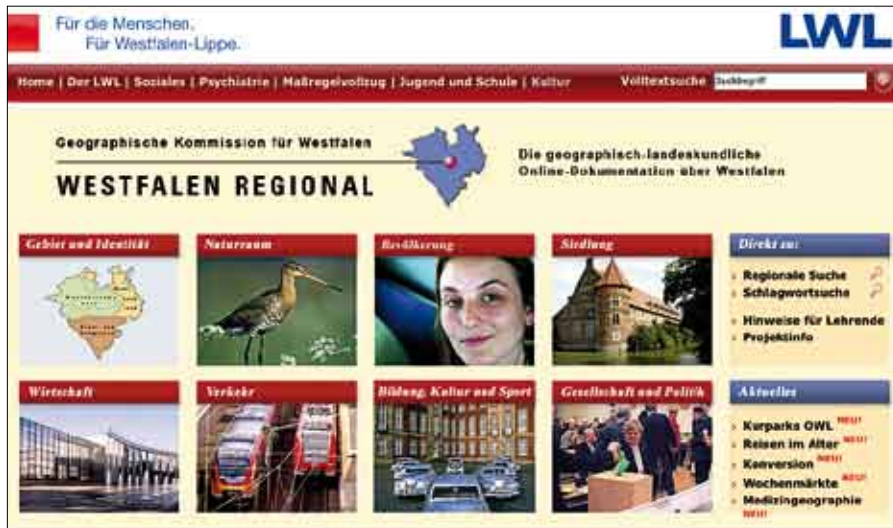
Für die Menschen.
Für Westfalen-Lippe.

LWL

Home | Der LWL | Soziales | Psychiatrie | Maßregelvollzug | Jugend und Schule | Kultur

Volltextsuche Suchbegriff

Geographische Kommission für Westfalen

WESTFALEN REGIONAL

Die geographisch-landeskundliche Online-Dokumentation über Westfalen

Gebiet und Identität

Naturraum

Bevölkerung

Siedlung

Direkt zu:

Regionale Suche

Schlagwortsuche

Hinweise für Lehrende

Projektinfo

Wirtschaft

Verkehr

Bildung, Kultur und Sport

Gesellschaft und Politik

Aktuelles

Kurparks OWL NEU!

Reisen im Alter NEU!

Konversion NEU!

Wochenmärkte NEU!

Medizingeographie NEU!